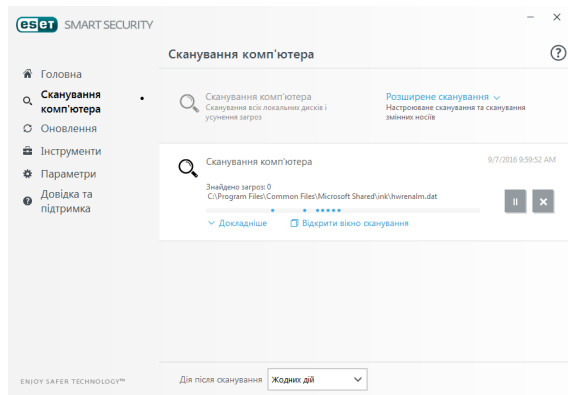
eset SMART SECURITY

Сканування комп'ютера

Головна
Сканування комп'ютера
Оновлення
Інструменти
Параметри
Довідка та підтримка

Сканування комп'ютера
Сканування всіх локальних дисків і усунення загроз

Розширене сканування
Настроюване сканування та сканування змінних носіїв

Сканування комп'ютера
9/7/2016 9:59:52 AM
Знайдено загроз: 0
C:\Program Files\Common Files\Microsoft Shared\ink\hwrenalm.dat

Докладніше
Відкрити вікно сканування

ENJOY SAFER TECHNOLOGY™

Дія після сканування
Жодних дій